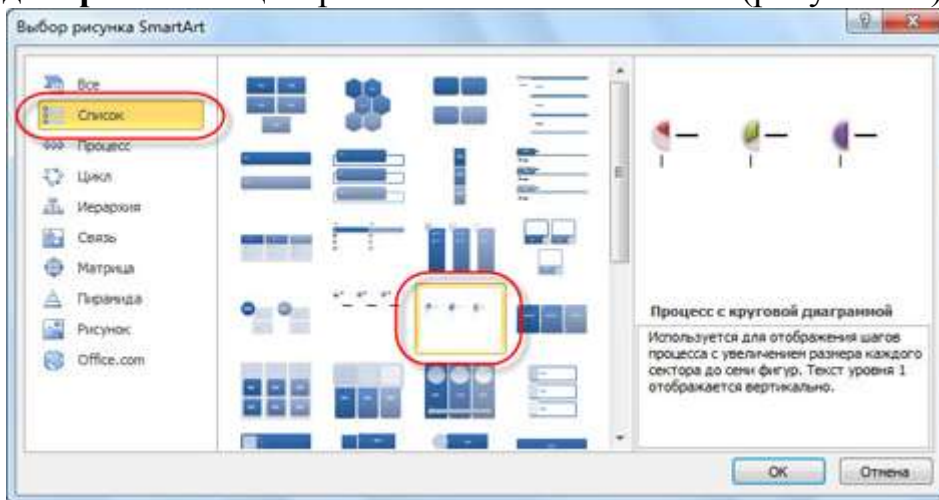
Выбор рисунка SmartArt

Все
Список
Процесс
Цикл
Иерархия
Связь
Матрица
Пирамида
Рисунок
Office.com

Процесс с круговой диаграммой

Используется для отображения шагов процесса с увеличением размера каждого сектора до семи фигур. Текст уровня 1 отображается вертикально.

ОК
Отмена